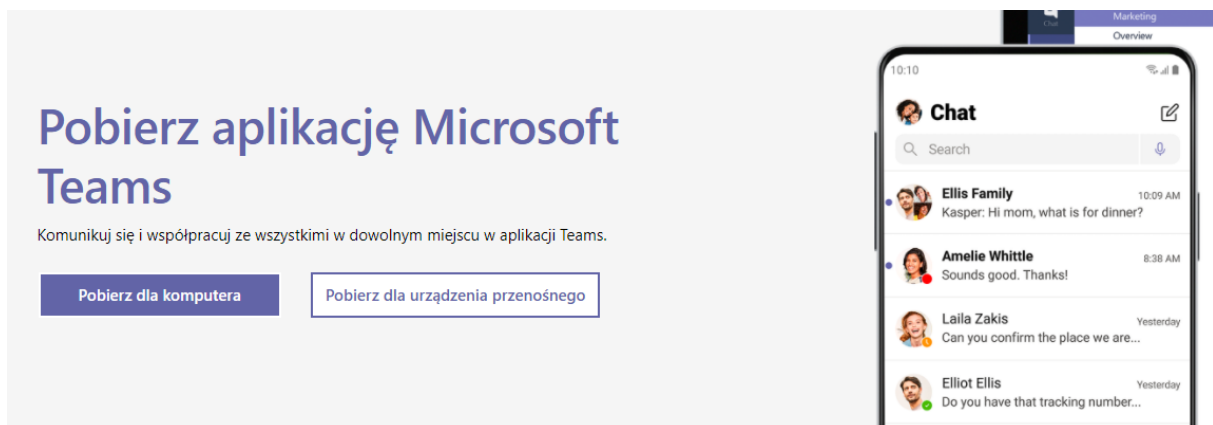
Pobierz aplikację Microsoft Teams

Komunikuj się i współpracuj ze wszystkimi w dowolnym miejscu w aplikacji Teams.

Pobierz dla komputera

Pobierz dla urządzenia przenośnego

Chat
Marketing
Overview

10:10

Chat

Search

Ellis Family 10:09 AM
Kasper: Hi mom, what is for dinner?

Amelie Whittle 8:38 AM
Sounds good. Thanks!

Laila Zakis Yesterday
Can you confirm the place we are...

Elliot Ellis Yesterday
Do you have that tracking number...